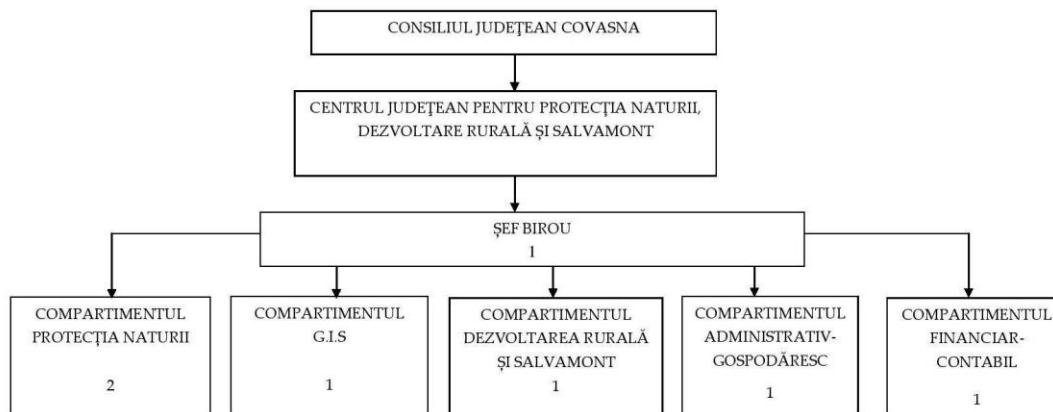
CONSILIUL JUDEŢEAN COVASNA

CENTRUL JUDEŢEAN PENTRU PROTECŢIA NATURII, DEZVOLTARE RURALĂ ŞI SALVAMONT

ŞEF BIROU
1

COMPARTIMENTUL PROTECŢIA NATURII
2

COMPARTIMENTUL G.I.S
1

COMPARTIMENTUL DEZVOLTAREA RURALĂ ŞI SALVAMONT
1

COMPARTIMENTUL ADMINISTRATIV-GOSPODĂRESC
1

COMPARTIMENTUL FINANCIAR-CONTABIL
1